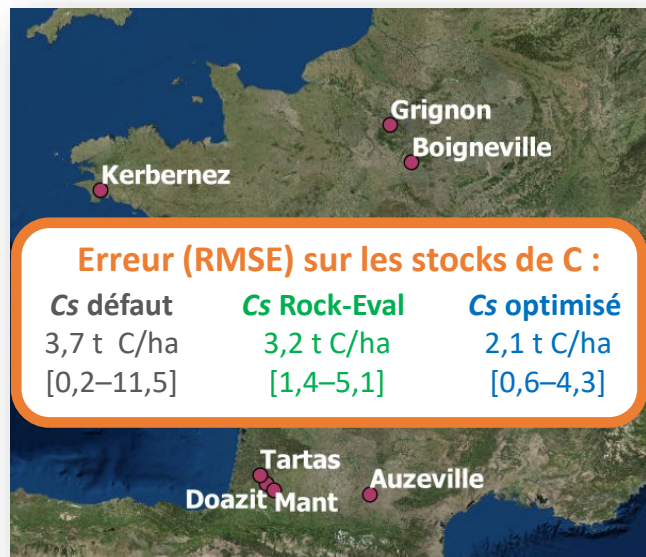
Grignon
Boigneville
Kerbernez

Erreur (RMSE) sur les stocks de C :

| *Cs* défaut | *Cs* Rock-Eval | *Cs* optimisé |
|---|---|---|
| 3,7 t C/ha | 3,2 t C/ha | 2,1 t C/ha |
| [0,2–11,5] | [1,4–5,1] | [0,6–4,3] |

Tartas
Doazit
Mant
Auzeville